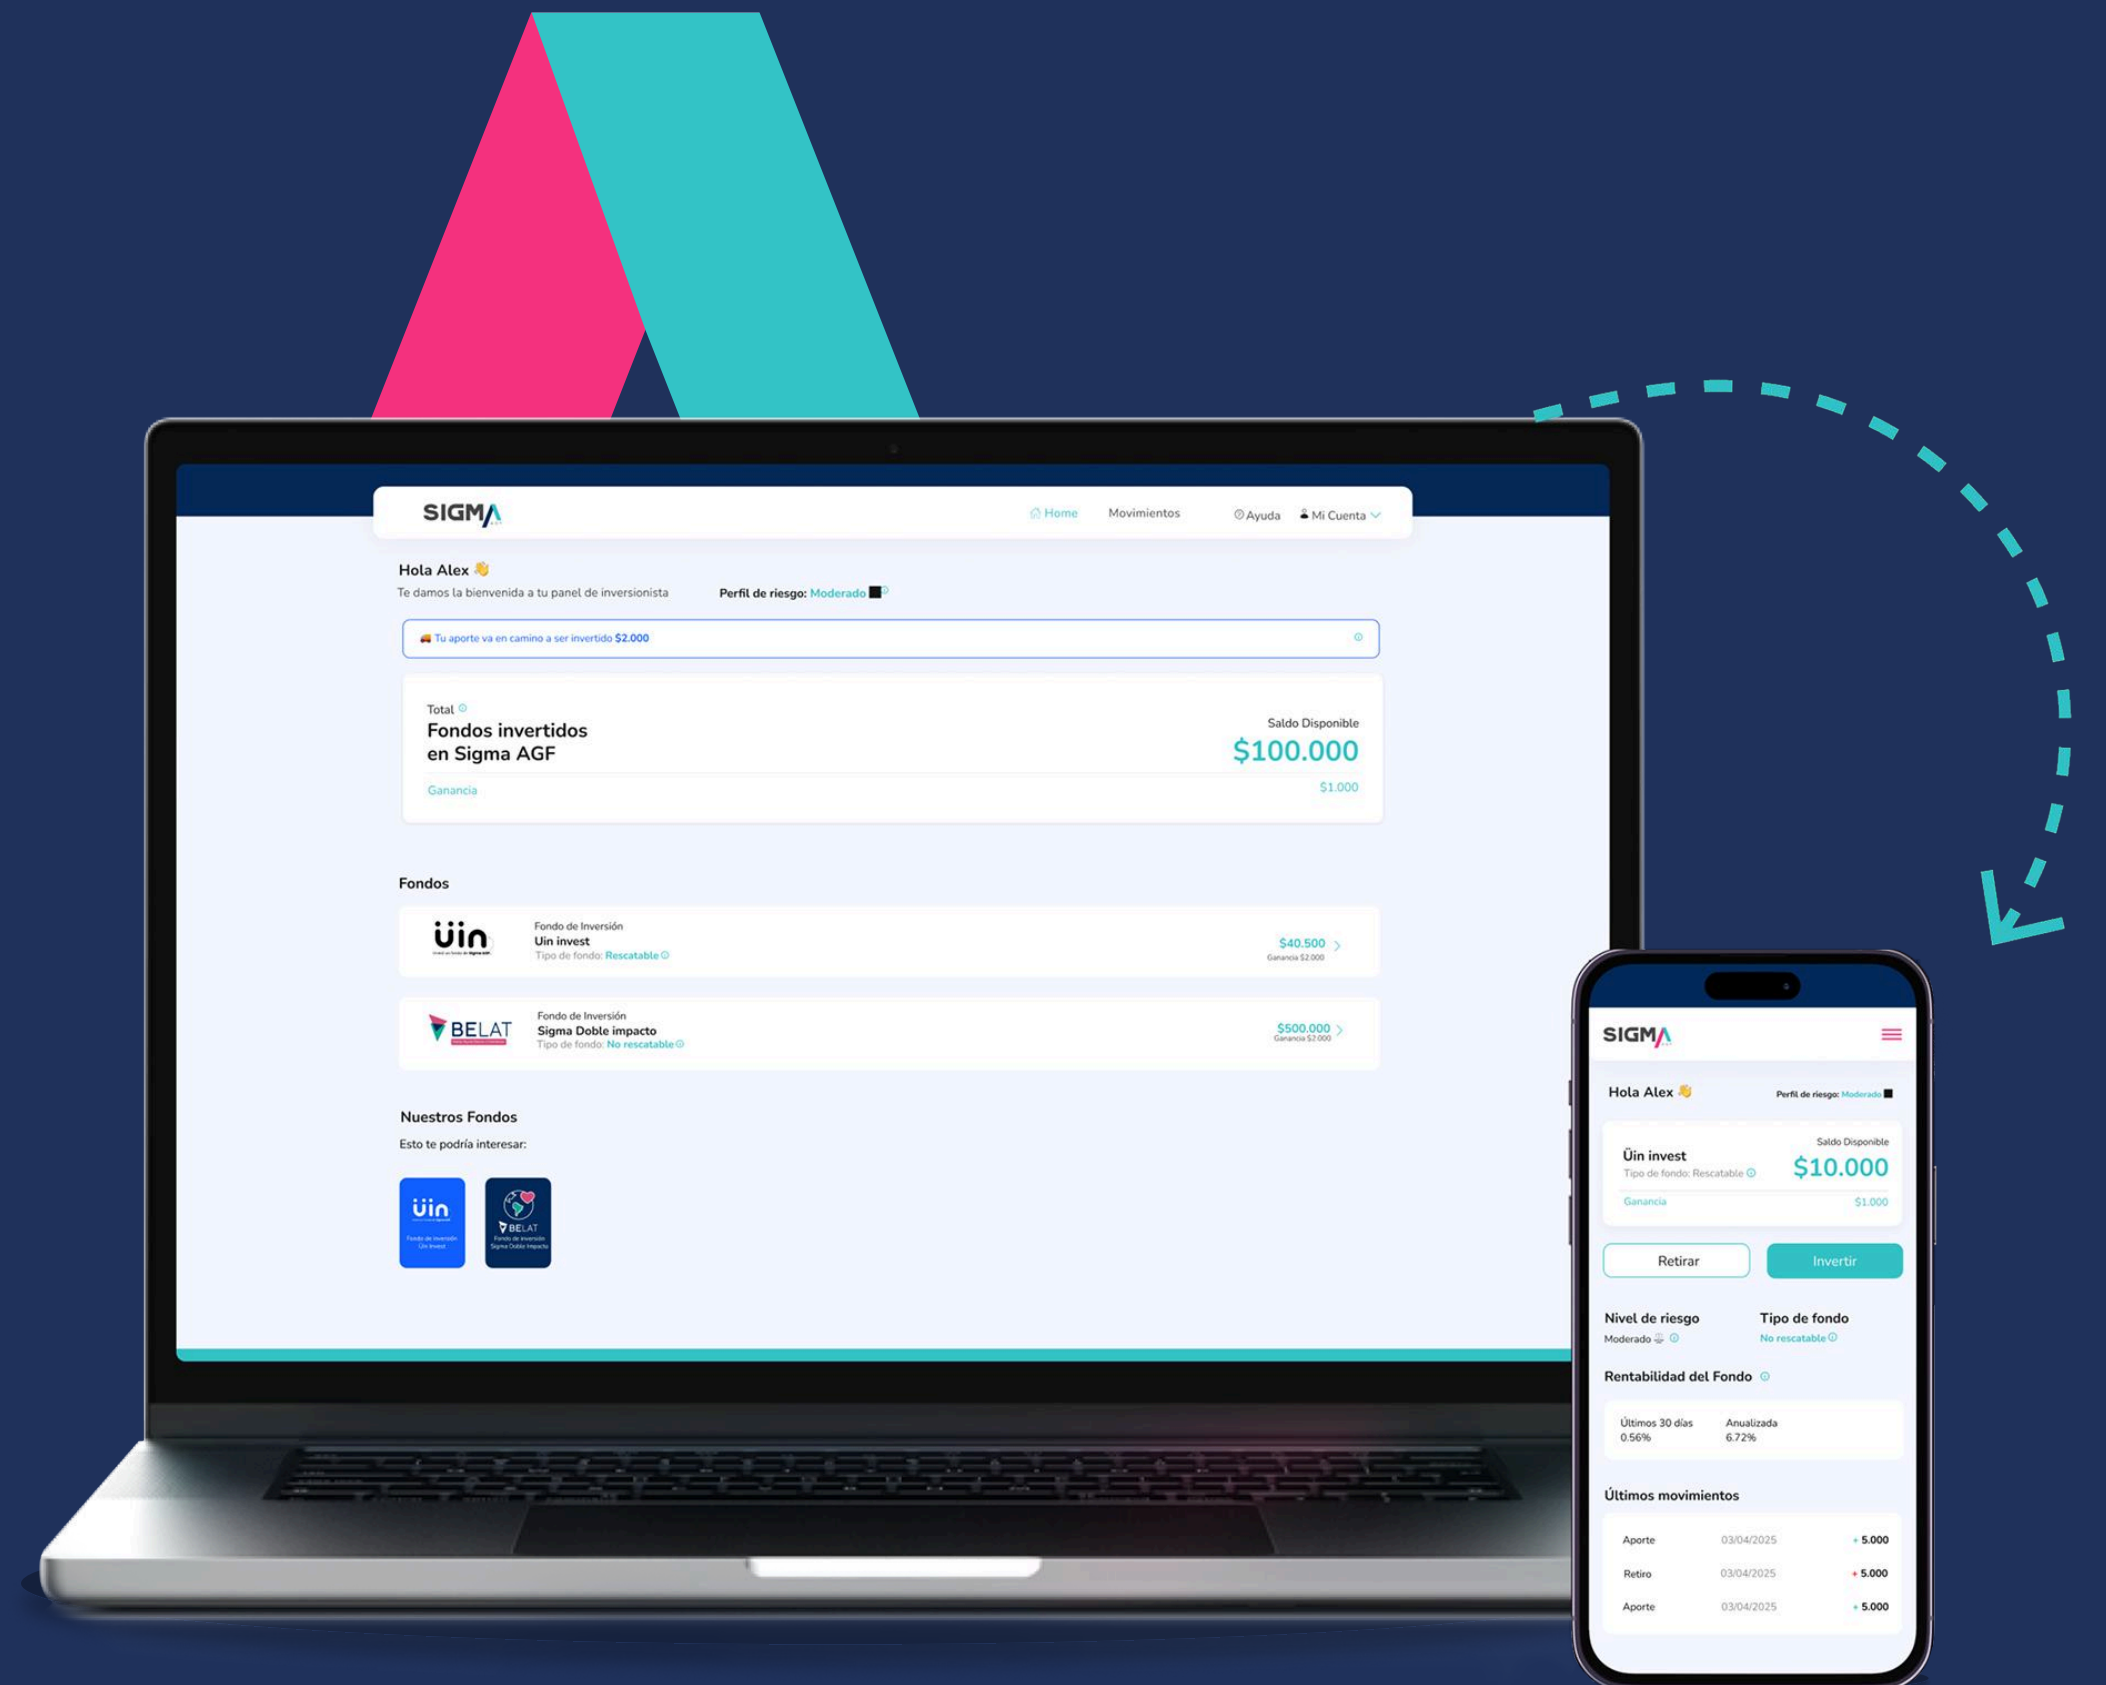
SIGMA

Home Movimientos Ayuda Mi Cuenta

Hola Alex 👋
Te damos la bienvenida a tu panel de inversionista
Perfil de riesgo: Moderado

Tu aporte va en camino a ser invertido $2.000

Total
Fondos invertidos en Sigma AGF
Saldo Disponible
$100.000
Ganancia $1.000

Fondos

Üin
Fondo de Inversión
Uin invest
Tipo de fondo: Rescatable
$40.500
Ganancia $2.000

BELAT
Fondo de Inversión
Sigma Doble impacto
Tipo de fondo: No rescatable
$500.000
Ganancia $2.000

Nuestros Fondos
Esto te podría interesar:

Üin
BELAT

SIGMA

Hola Alex 👋
Perfil de riesgo: Moderado

Üin invest
Tipo de fondo: Rescatable
Saldo Disponible
$10.000
Ganancia $1.000

Retirar Invertir

Nivel de riesgo
Moderado
Tipo de fondo
No rescatable

Rentabilidad del Fondo
Últimos 30 días 0.56%
Anualizada 6.72%

Últimos movimientos
| Aporte | 03/04/2025 | + 5.000 |
|---|---|---|
| Retiro | 03/04/2025 | + 5.000 |
| Aporte | 03/04/2025 | + 5.000 |